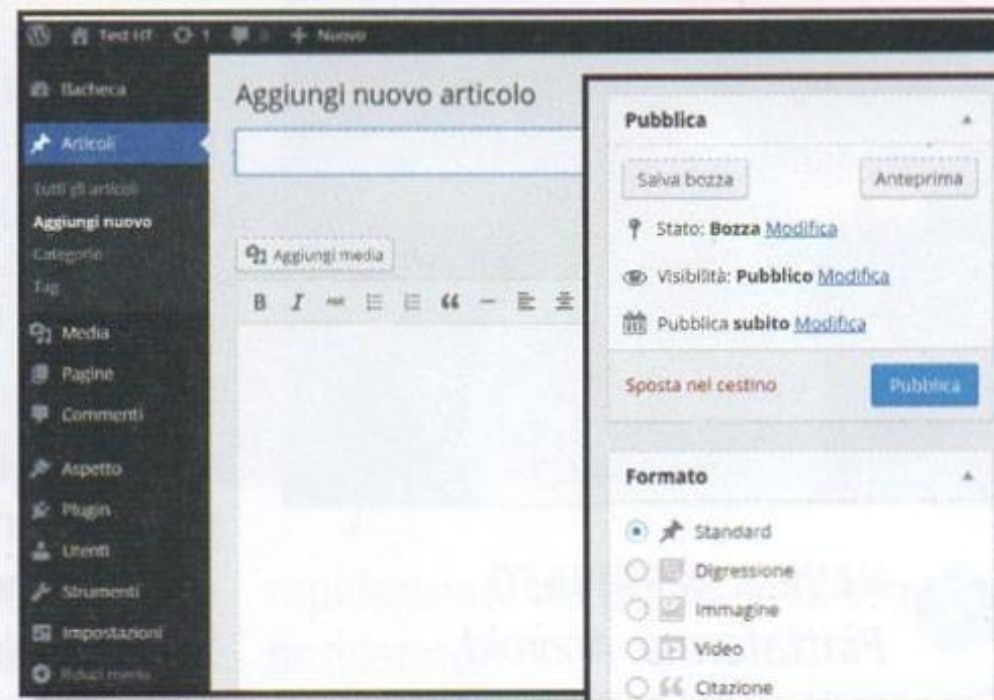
Test HT 1 + Nuovo

Bacheca
Articoli
Tutti gli articoli
Aggiungi nuovo
Categorie
Tag
Media
Pagine
Commenti
Aspetto
Plugin
Utenti
Strumenti
Impostazioni
Riduci menu

Aggiungi nuovo articolo

Aggiungi media

B I

Pubblica

Salva bozza
Anteprima

Stato: Bozza Modifica

Visibilità: Pubblico Modifica

Pubblica subito Modifica

Sposta nel cestino
Pubblica

Formato

Standard
Digressione
Immagine
Video
Citazione